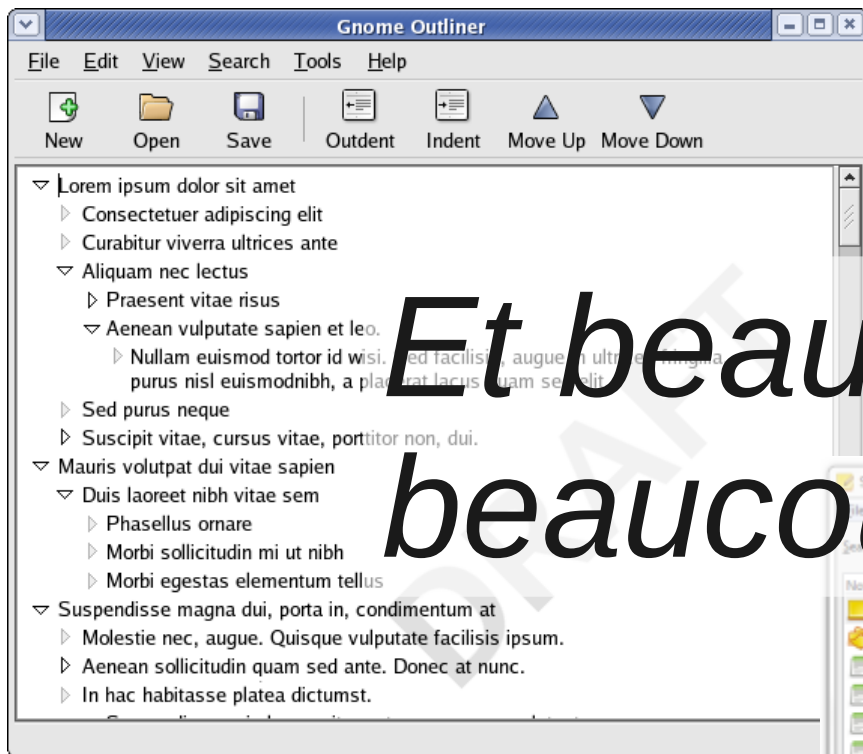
Gnome Outliner

File Edit View Search Tools Help

New Open Save Outdent Indent Move Up Move Down

Lorem ipsum dolor sit amet
Consectetuer adipiscing elit
Curabitur viverra ultrices ante
Aliquam nec lectus
Praesent vitae risus
Aenean vulputate sapien et leo.
Nullam euismod tortor id wisi. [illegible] facilisis, augue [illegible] ultr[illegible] fringilla purus nisl euismodnibh, a pla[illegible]rat lacus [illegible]uam se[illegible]dit.
Sed purus neque
Suscipit vitae, cursus vitae, porttitor non, dui.
Mauris volutpat dui vitae sapien
Duis laoreet nibh vitae sem
Phasellus ornare
Morbi sollicitudin mi ut nibh
Morbi egestas elementum tellus
Suspendisse magna dui, porta in, condimentum at
Molestie nec, augue. Quisque vulputate facilisis ipsum.
Aenean sollicitudin quam sed ante. Donec at nunc.
In hac habitasse platea dictumst.

DRAFT

Et beau
beaucou